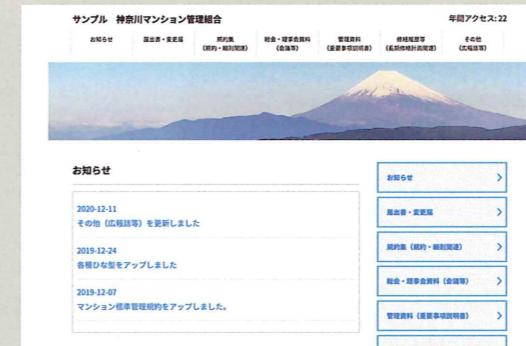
サンプル　神奈川マンション管理組合

年間アクセス:22

お知らせ

届出書・変更届

規約集
(規約・細則関連)

総会・理事会資料
(会議等)

管理資料
(重要事項説明書)

修繕履歴等
(長期修繕計画関連)

その他
(広報誌等)

お知らせ

2020-12-11
その他（広報誌等）を更新しました

2019-12-24
各種ひな型をアップしました

2019-12-07
マンション標準管理規約をアップしました。

お知らせ

届出書・変更届

規約集（規約・細則関連）

総会・理事会資料（会議等）

管理資料（重要事項説明書）